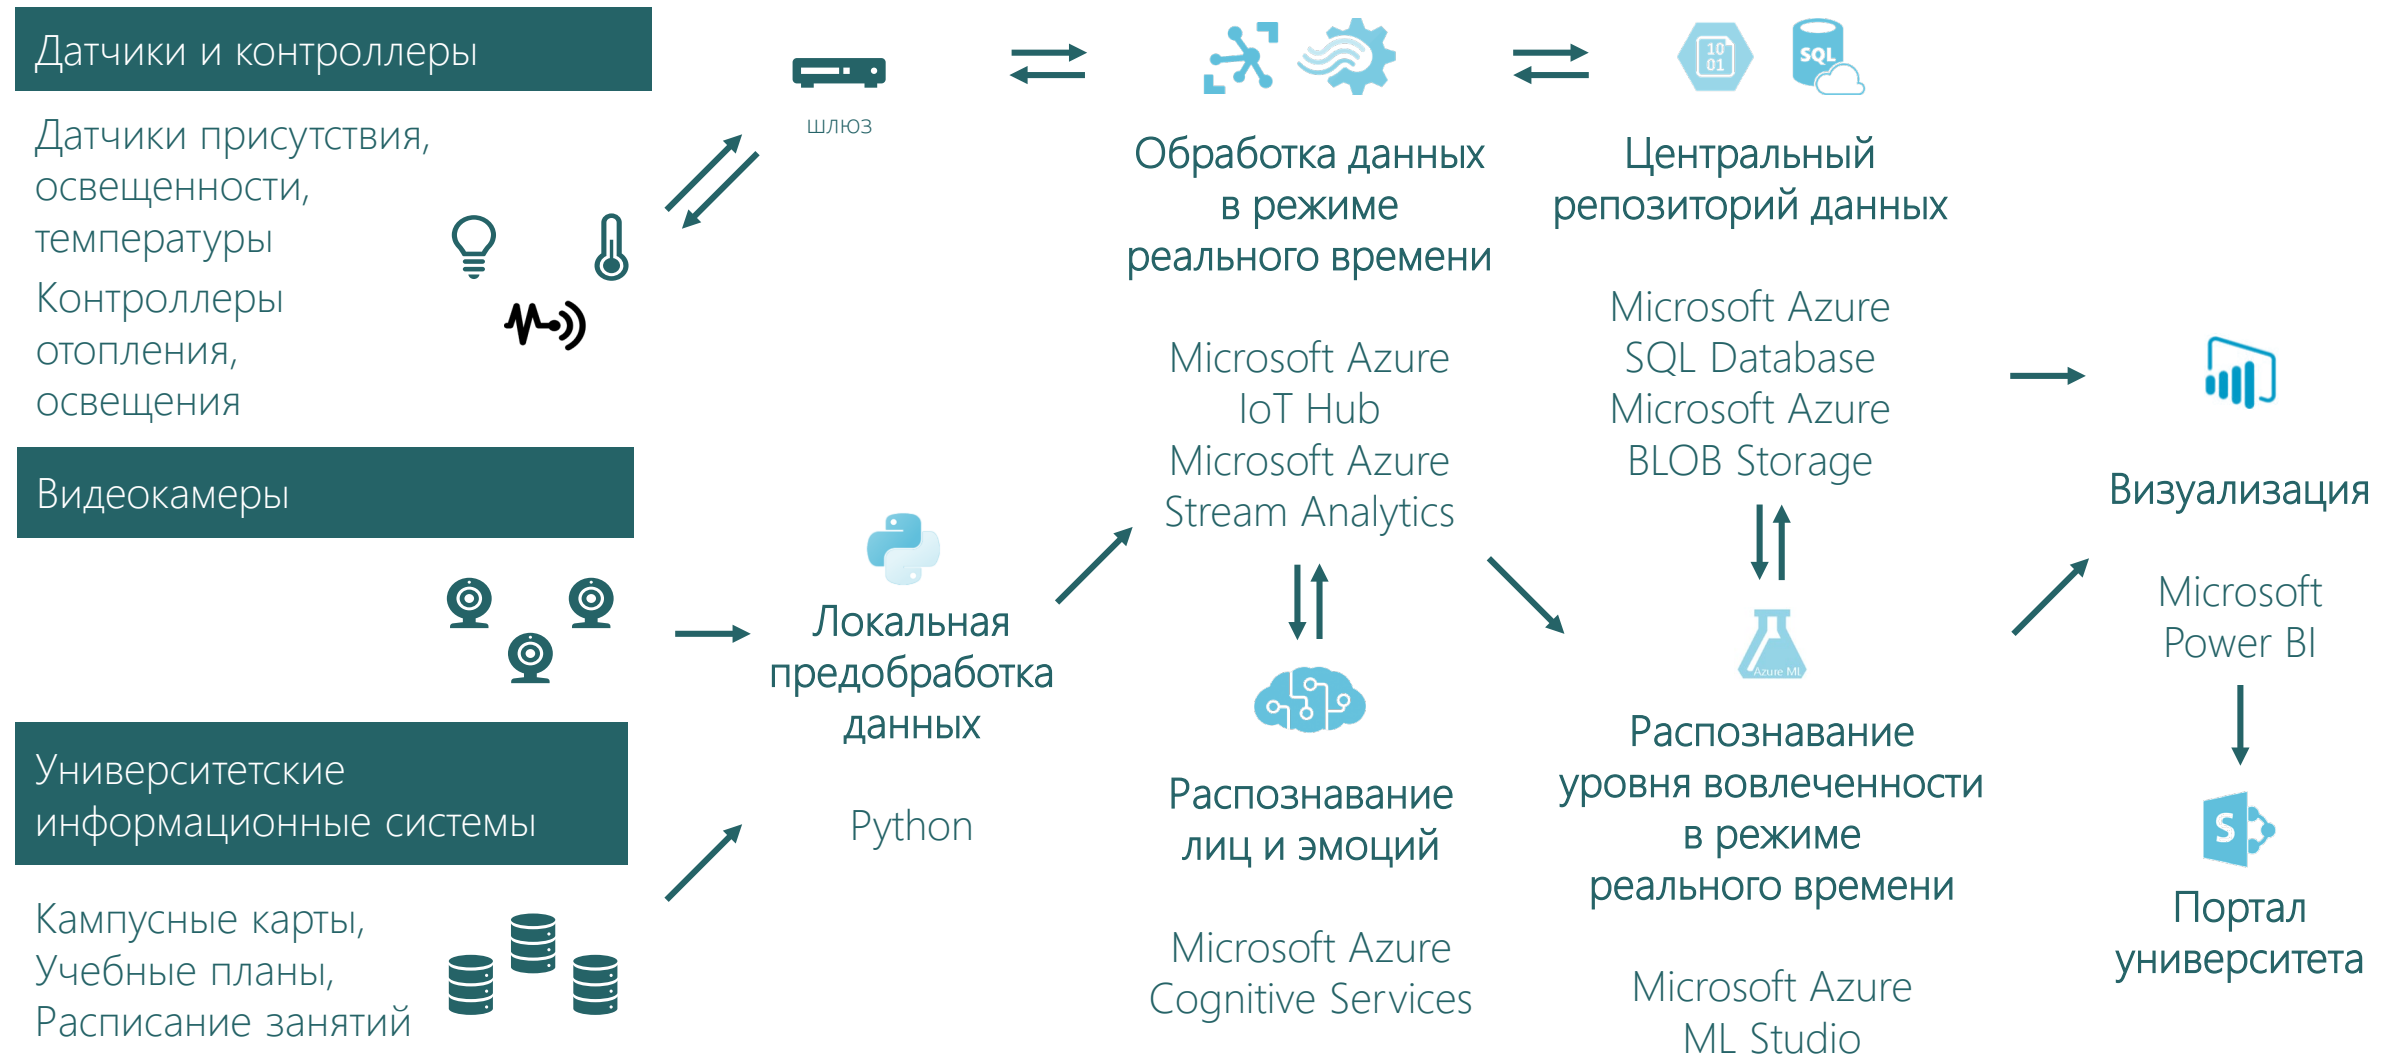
Датчики и контроллеры

Датчики присутствия, освещенности, температуры

Контроллеры отопления, освещения

Видеокамеры

Университетские информационные системы

Кампусные карты, Учебные планы, Расписание занятий

шлюз

Локальная предобработка данных

Python

Обработка данных в режиме реального времени

Microsoft Azure IoT Hub Microsoft Azure Stream Analytics

Распознавание лиц и эмоций

Microsoft Azure Cognitive Services

Центральный репозиторий данных

Microsoft Azure SQL Database Microsoft Azure BLOB Storage

Azure ML

Распознавание уровня вовлеченности в режиме реального времени

Microsoft Azure ML Studio

Визуализация

Microsoft Power BI

Портал университета